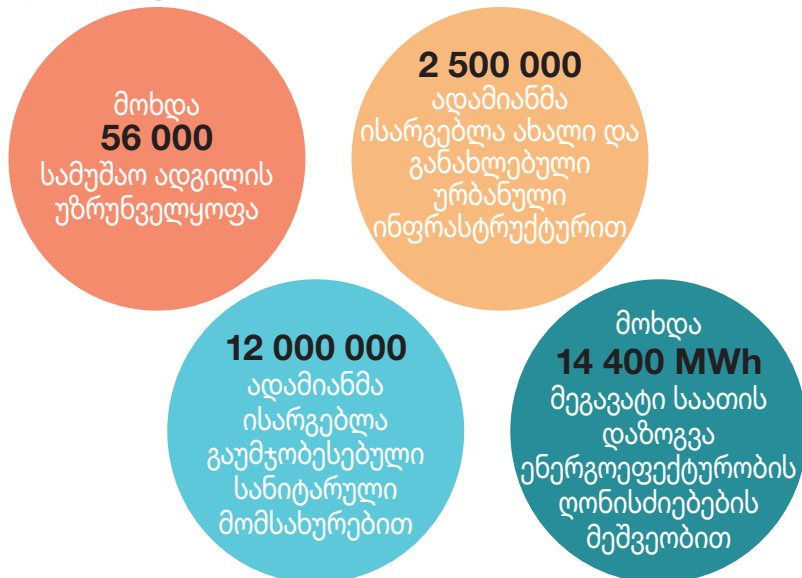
მოხდა
56 000
სამუშაო ადგილის უზრუნველყოფა

2 500 000
ადამიანმა ისარგებლა ახალი და განახლებული ურბანული ინფრასტრუქტურით

12 000 000
ადამიანმა ისარგებლა გაუმჯობესებული სანიტარული მომსახურებით

მოხდა
14 400 MWh
მეგავატი საათის დაზოგვა ენერგოეფექტურობის ღონისძიებების მეშვეობით